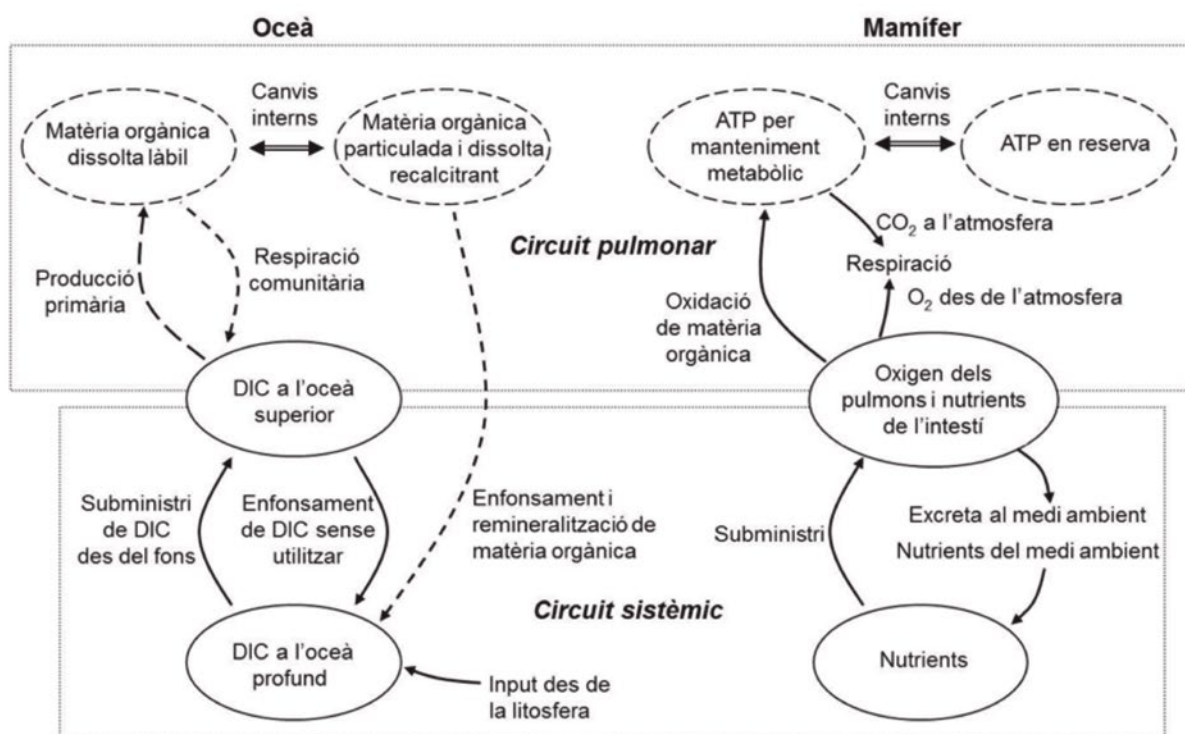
Oceà

Mamífer

Canvis interns

Matèria orgànica dissolta làbil

Matèria orgànica particulada i dissolta recalcitrant

Canvis interns

ATP per manteniment metabòlic

ATP en reserva

$CO_2$ a l'atmosfera

Circuit pulmonar

Respiració

Producció primària

Respiració comunitària

Oxidació de matèria orgànica

$O_2$ des de l'atmosfera

DIC a l'oceà superior

Oxigen dels pulmons i nutrients de l'intestí

Subministri de DIC des del fons

Enfonsament de DIC sense utilitzar

Enfonsament i remineralització de matèria orgànica

Subministri

Excreta al medi ambient

Nutrients del medi ambient

Circuit sistèmic

DIC a l'oceà profund

Input des de la litosfera

Nutrients